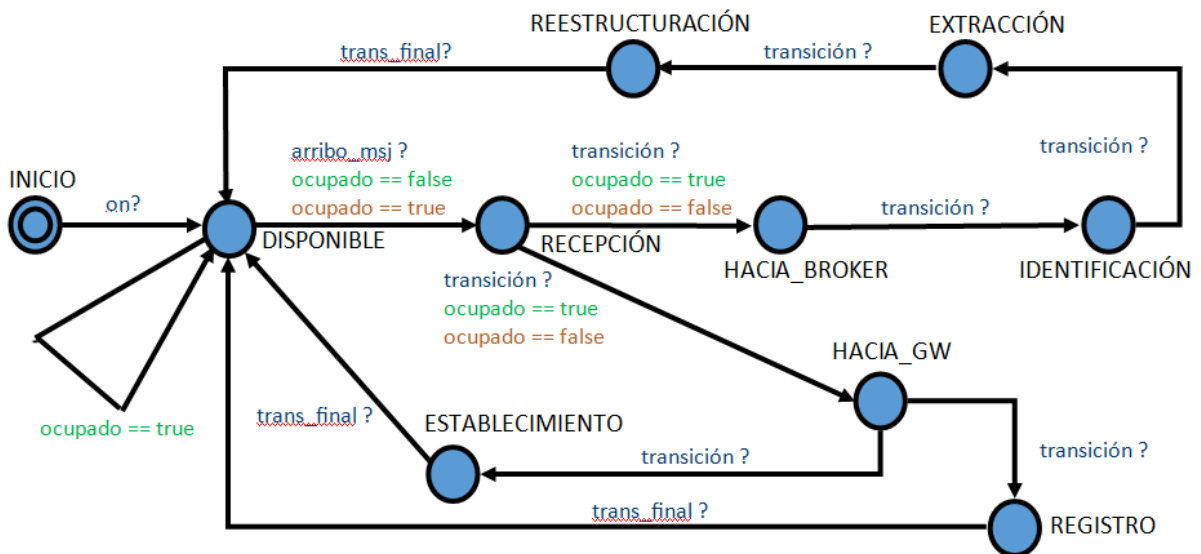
REESTRUCTURACIÓN

EXTRACCIÓN

trans_final?

transición ?

transición ?

arribo_msj ?
ocupado == false
ocupado == true

transición ?
ocupado == true
ocupado == false

INICIO

on?

DISPONIBLE

RECEPCIÓN

transición ?

HACIA_BROKER

IDENTIFICACIÓN

transición ?
ocupado == true
ocupado == false

HACIA_GW

ocupado == true

trans_final ?

ESTABLECIMIENTO

transición ?

transición ?

trans_final ?

REGISTRO